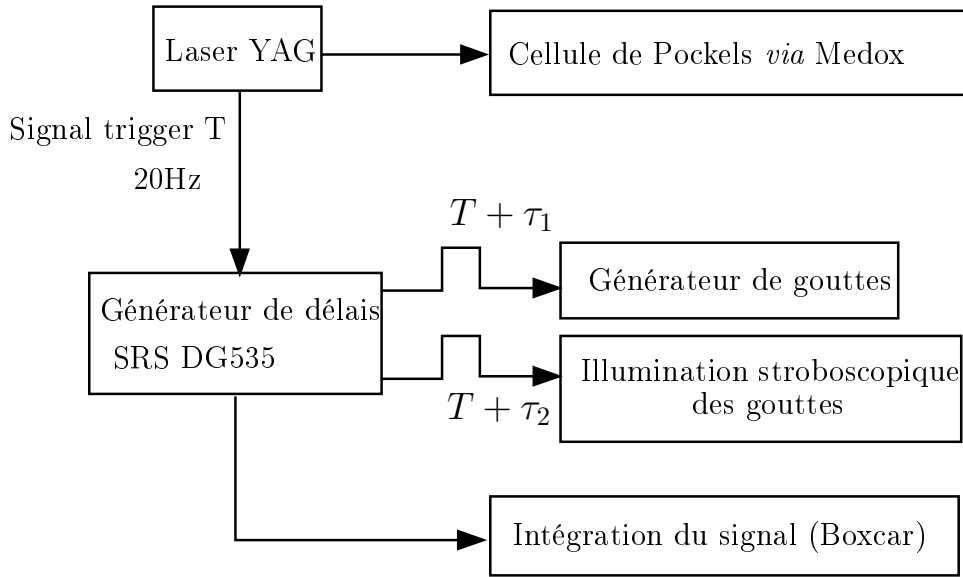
Laser YAG

Cellule de Pockels *via* Medox

Signal trigger T

20Hz

$T + \tau_1$

Générateur de délais

SRS DG535

Générateur de gouttes

Illumination stroboscopique des gouttes

$T + \tau_2$

Intégration du signal (Boxcar)